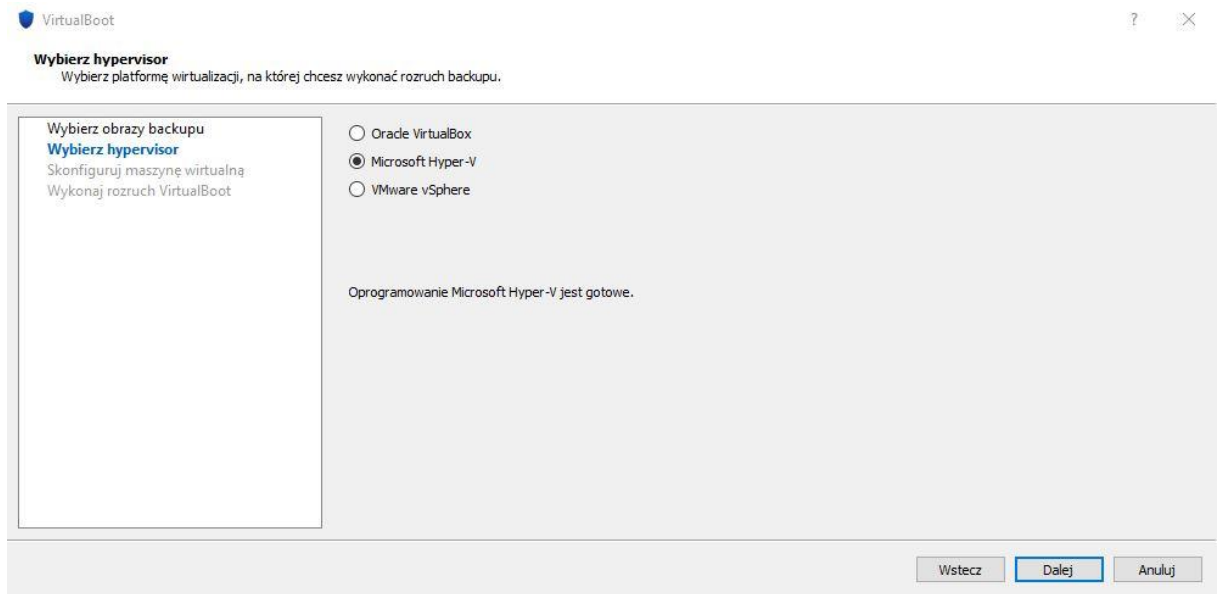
VirtualBoot

?

Wybierz hypervisor
Wybierz platformę wirtualizacji, na której chcesz wykonać rozruch backupu.

Wybierz obrazy backupu
Wybierz hypervisor
Skonfiguruj maszynę wirtualną
Wykonaj rozruch VirtualBoot

Oracle VirtualBox
Microsoft Hyper-V
VMware vSphere

Oprogramowanie Microsoft Hyper-V jest gotowe.

Wstecz
Dalej
Anuluj